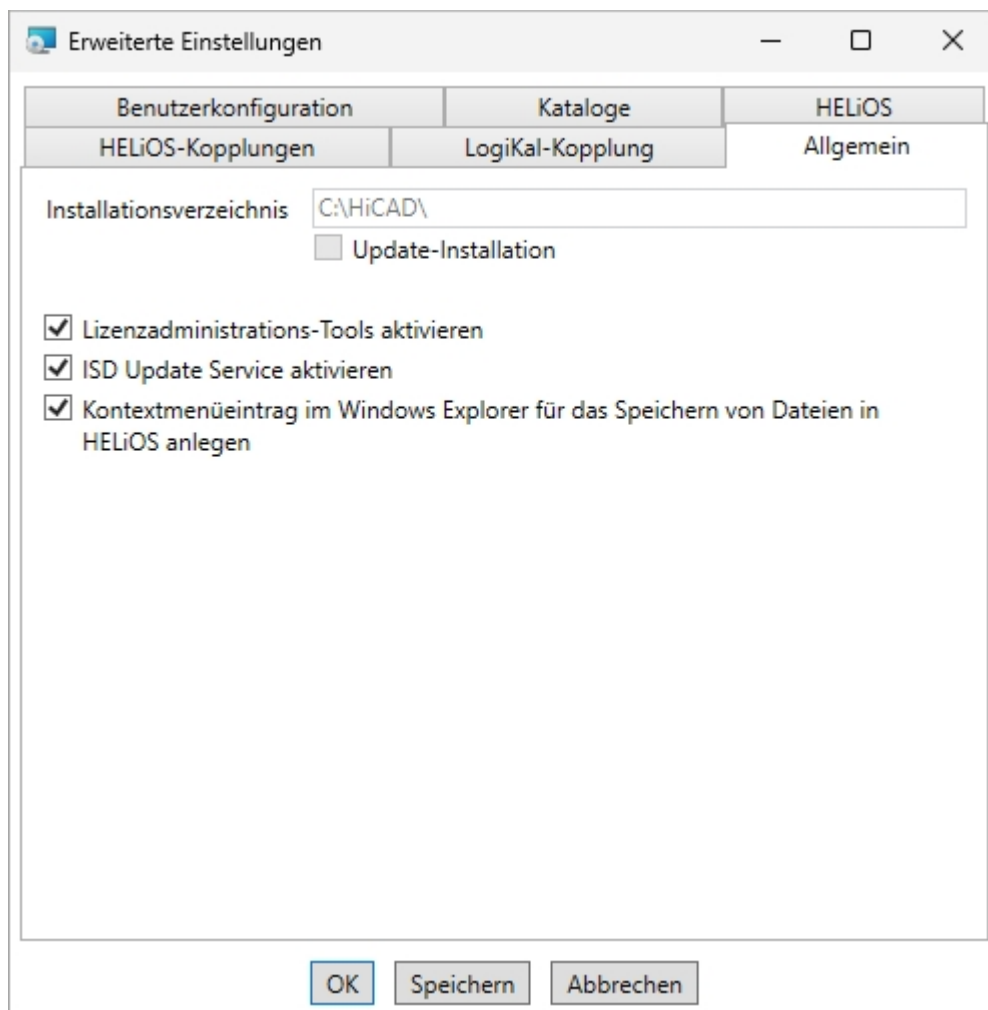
Erweiterte Einstellungen

Benutzerkonfiguration
Kataloge
HELiOS
HELiOS-Kopplungen
LogiKal-Kopplung
Allgemein

Installationsverzeichnis C:\HiCAD\
Update-Installation

Lizenzadministrations-Tools aktivieren
ISD Update Service aktivieren
Kontextmenüeintrag im Windows Explorer für das Speichern von Dateien in HELiOS anlegen

OK
Speichern
Abbrechen